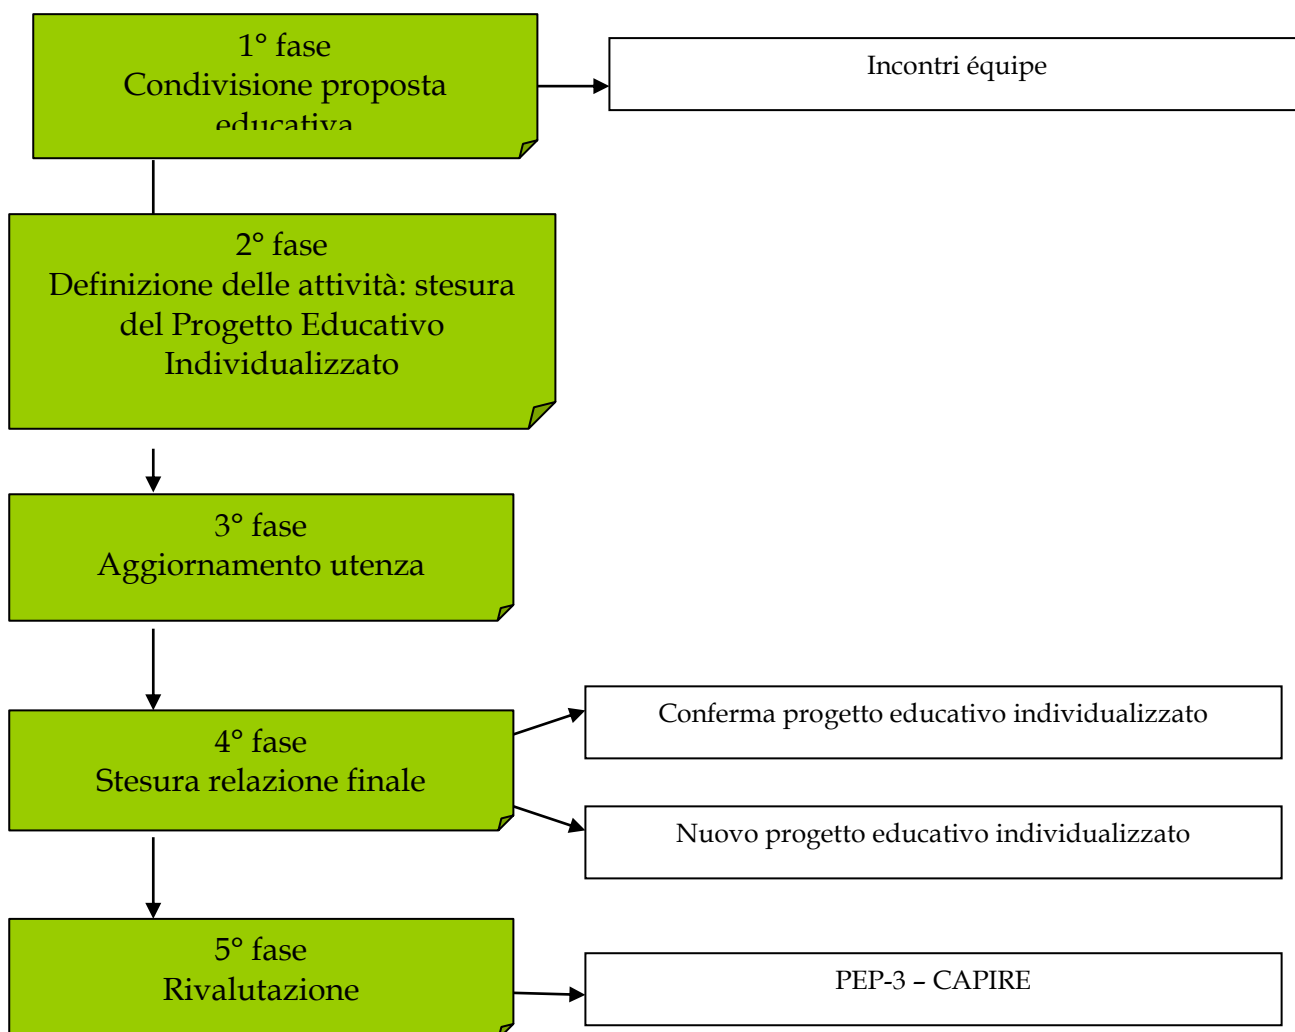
1° fase
Condivisione proposta
educativa

Incontri équipe

2° fase
Definizione delle attività: stesura del Progetto Educativo Individualizzato

3° fase
Aggiornamento utenza

4° fase
Stesura relazione finale

Conferma progetto educativo individualizzato

Nuovo progetto educativo individualizzato

5° fase
Rivalutazione

PEP-3 – CAPIRE